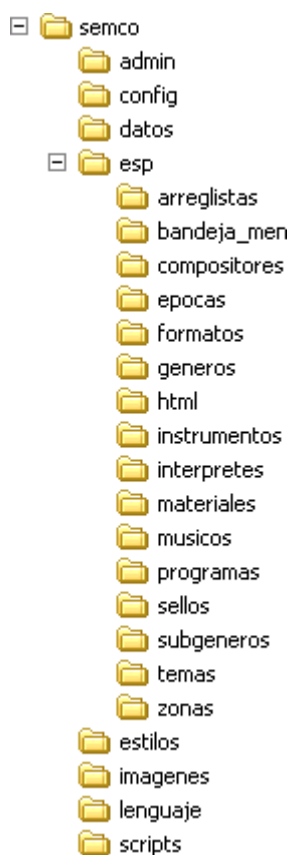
⊟ semco
admin
config
datos
⊟ esp
arreglistas
bandeja_men
compositores
epocas
formatos
generos
html
instrumentos
interpretes
materiales
musicos
programas
sellos
subgeneros
temas
zonas
estilos
imagenes
lenguaje
scripts